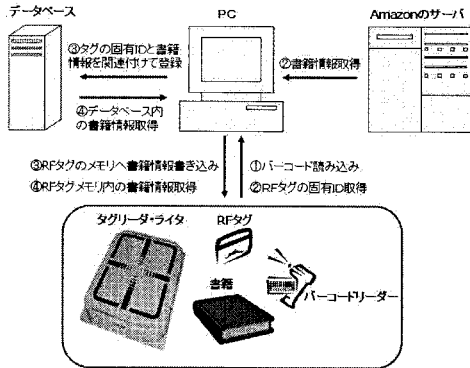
データベース

PC

Amazonのサーバ

③タグの固有IDと書籍情報を関連付けて登録

②書籍情報取得

④データベース内の書籍情報取得

③RFタグのメモリへ書籍情報書き込み
④RFタグメモリ内の書籍情報取得

①バーコード読み込み
②RFタグの固有ID取得

タグリーダ・ライタ

RFタグ

書籍

バーコードリーダー